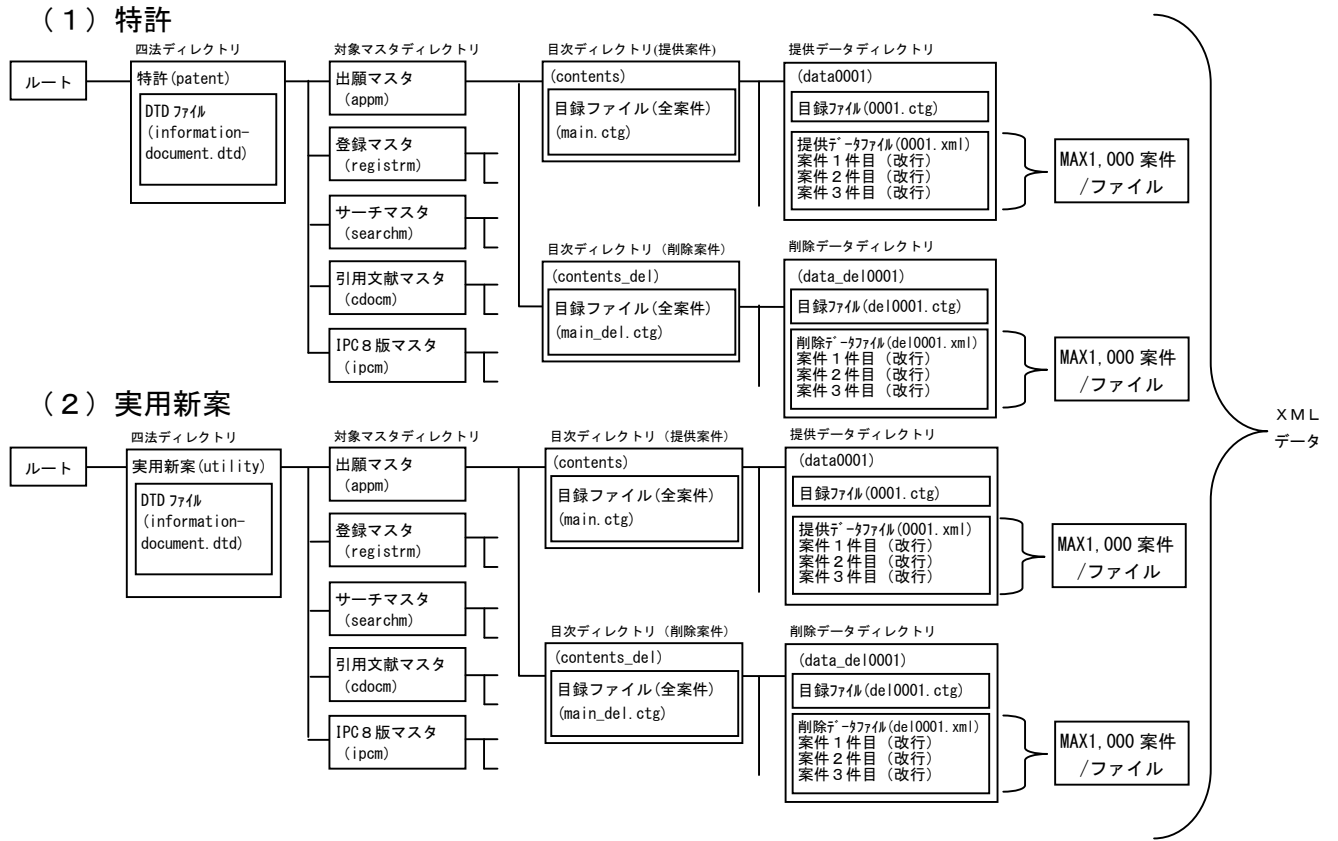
（1）特許

四法ディレクトリ

対象マスタディレクトリ

目次ディレクトリ(提供案件)

提供データディレクトリ

ルート

特許(patent)

DTD ﾌｧｲﾙ (information-document.dtd)

出願マスタ (appm)

(contents)

目録ファイル(全案件) (main.ctg)

(data0001)

目録ﾌｧｲﾙ(0001.ctg)

提供ﾃﾞｰﾀﾌｧｲﾙ(0001.xml) 案件１件目（改行） 案件２件目（改行） 案件３件目（改行）

MAX1,000 案件 /ファイル

登録マスタ (registrm)

サーチマスタ (searchm)

目次ディレクトリ（削除案件）

削除データディレクトリ

(contents_del)

目録ファイル(全案件) (main_del.ctg)

(data_del0001)

目録ﾌｧｲﾙ(del0001.ctg)

引用文献マスタ (cdocm)

削除ﾃﾞｰﾀﾌｧｲﾙ(del0001.xml) 案件１件目（改行） 案件２件目（改行） 案件３件目（改行）

MAX1,000 案件 /ファイル

IPC８版マスタ (ipcm)

（2）実用新案

XML データ

四法ディレクトリ

対象マスタディレクトリ

目次ディレクトリ（提供案件）

提供データディレクトリ

ルート

実用新案(utility)

DTD ﾌｧｲﾙ (information-document.dtd)

出願マスタ (appm)

(contents)

目録ファイル(全案件) (main.ctg)

(data0001)

目録ﾌｧｲﾙ(0001.ctg)

登録マスタ (registrm)

提供ﾃﾞｰﾀﾌｧｲﾙ(0001.xml) 案件１件目（改行） 案件２件目（改行） 案件３件目（改行）

MAX1,000 案件 /ファイル

サーチマスタ (searchm)

目次ディレクトリ（削除案件）

削除データディレクトリ

(contents_del)

目録ファイル(全案件) (main_del.ctg)

(data_del0001)

引用文献マスタ (cdocm)

目録ﾌｧｲﾙ(del0001.ctg)

削除ﾃﾞｰﾀﾌｧｲﾙ(del0001.xml) 案件１件目（改行） 案件２件目（改行） 案件３件目（改行）

MAX1,000 案件 /ファイル

IPC８版マスタ (ipcm)